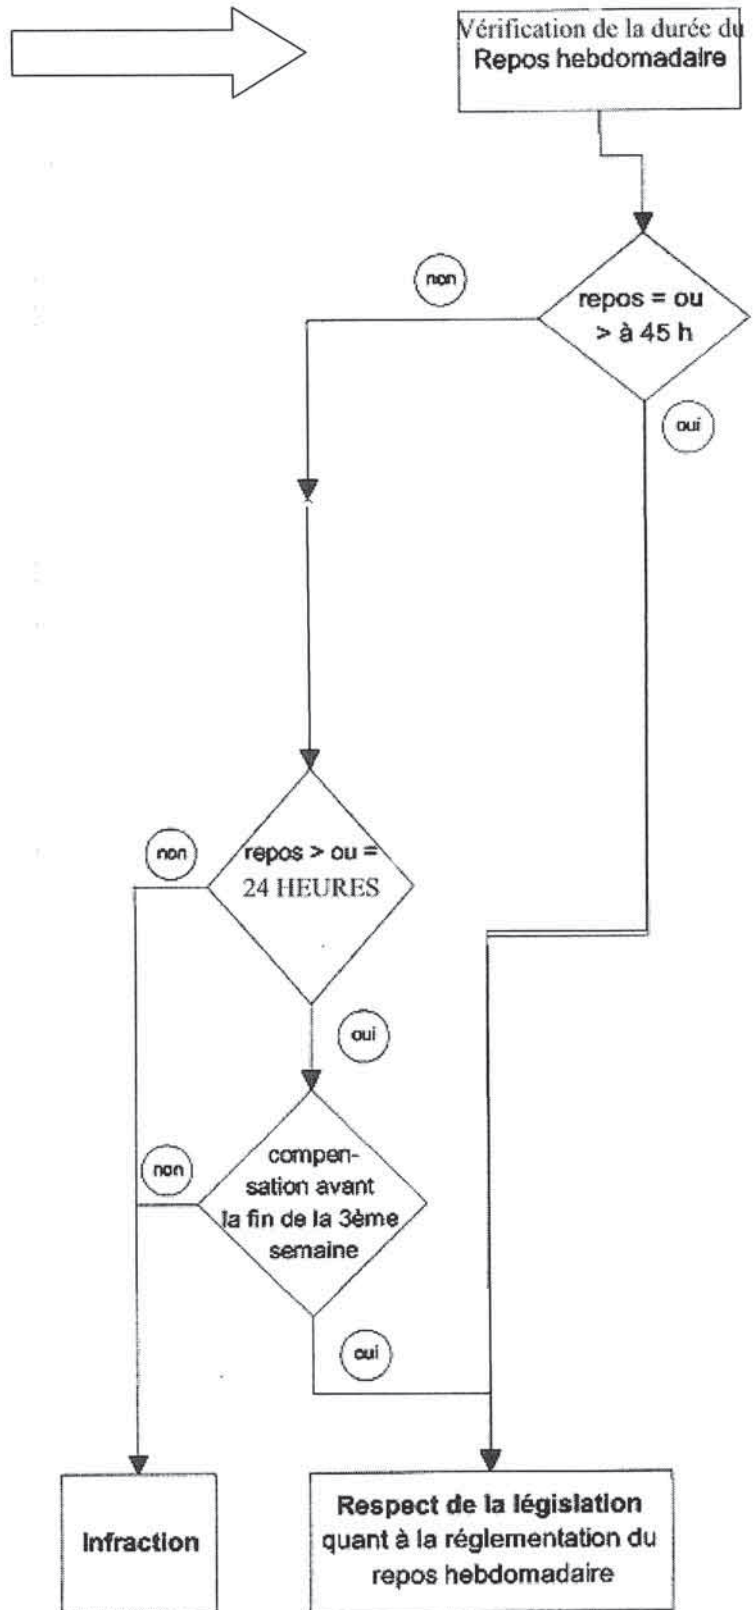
Vérification de la durée du
Repos hebdomadaire

non

repos = ou > à 45 h

oui

non

repos > ou = 24 HEURES

oui

non

compensation avant la fin de la 3ème semaine

oui

Infraction

Respect de la législation quant à la réglementation du repos hebdomadaire